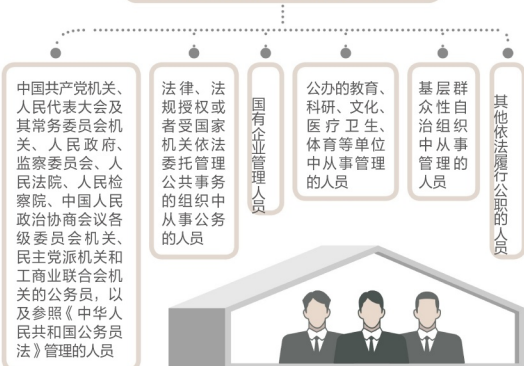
中国共产党机关、人民代表大会及其常务委员会机关、人民政府、监察委员会、人民法院、人民检察院、中国人民政治协商会议各级委员会机关、民主党派机关和工商业联合会机关的公务员，以及参照《中华人民共和国公务员法》管理的人员

法律、法规授权或者受国家机关依法委托管理公共事务的组织中从事公务的人员

国有企业管理人员

公办的教育、科研、文化、医疗卫生、体育等单位中从事管理的人员

基层群众性自治组织中从事管理的人员

其他依法履行公职的人员